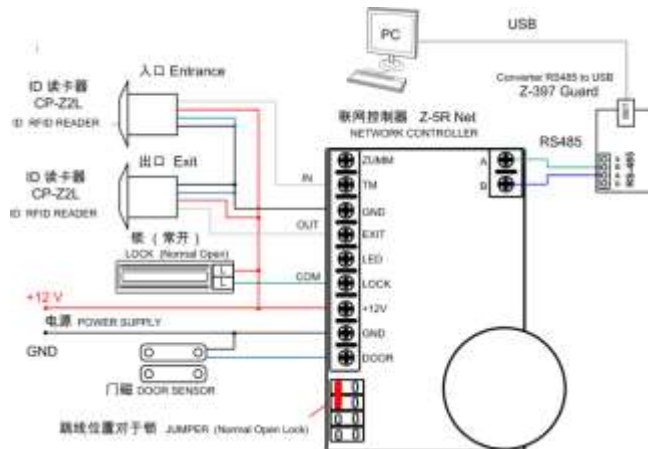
PC

USB

Converter RS485 to USB
Z-397 Guard

入口 Entrance

ID 读卡器
CP-Z2L
ID RFID READER

联网控制器 Z-5R Net
NETWORK CONTROLLER

RS485

出口 Exit

ID 读卡器
CP-Z2L
ID RFID READER

IN

ZUMM
TM
GND
EXIT
LED
LOCK
+12V
GND
DOOR

A
B

RS-485

OUT

锁（常开）
LOCK (Normal Open)

COM

+12 V

电源 POWER SUPPLY

GND

门磁 DOOR SENSOR

跳线位置对于锁 JUMPER (Normal Open Lock)